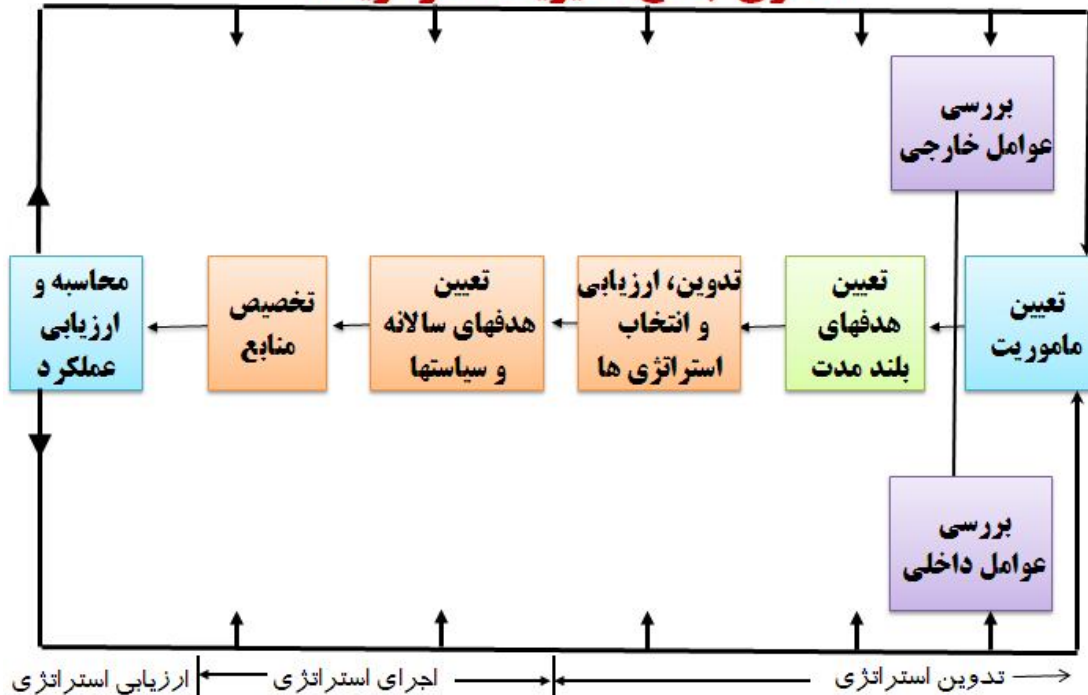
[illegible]

بررسی عوامل خارجی

تعیین ماموریت

تعیین هدفهای بلند مدت

تدوین، ارزیابی و انتخاب استراتژی ها

تعیین هدفهای سالانه و سیاستها

تخصیص منابع

محاسبه و ارزیابی عملکرد

بررسی عوامل داخلی

تدوین استراتژی

اجرای استراتژی

ارزیابی استراتژی